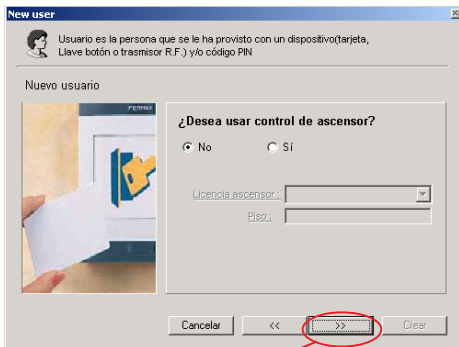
New user

Usuario es la persona que se le ha provisto con un dispositivo(tarjeta, Llave botón o trasmisor R.F.) y/o código PIN

Nuevo usuario

FERMA

¿Desea usar control de ascensor?

No

Sí

Licencia ascensor :

Piso :

Cancelar

<<

>>

Crear